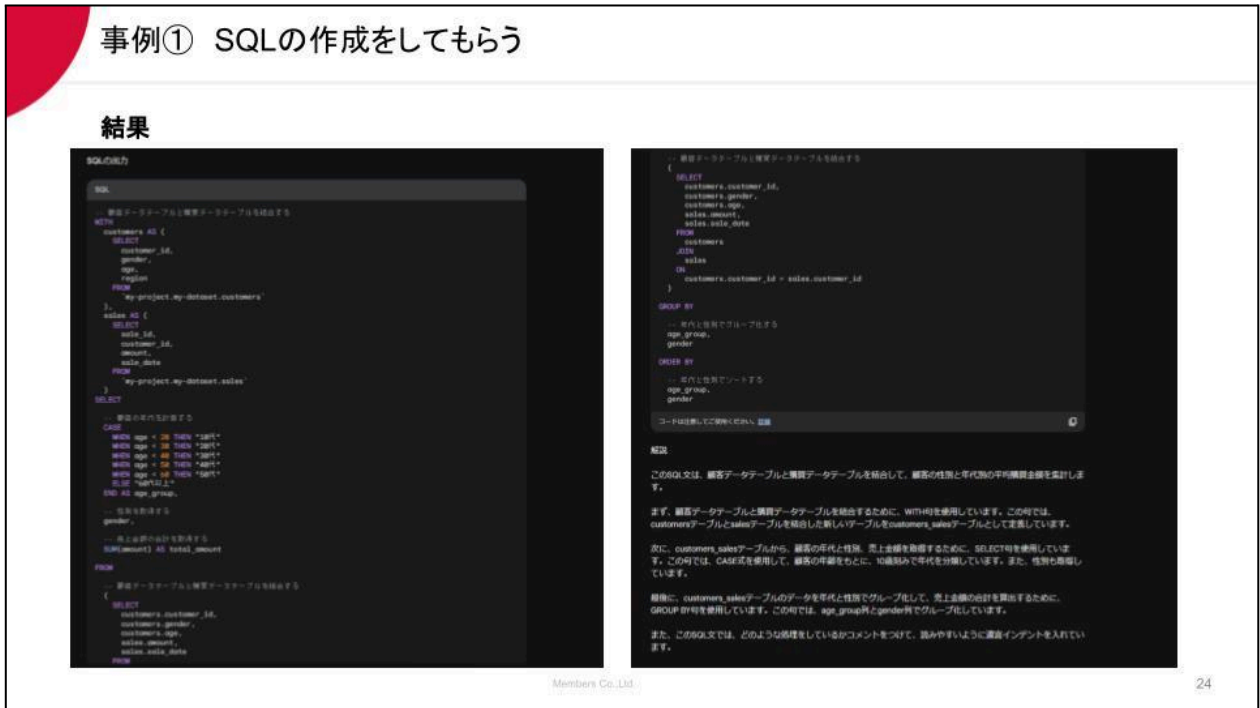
事例① SQLの作成をしてもらう

結果

SQLの出力

SQL

-- 顧客データテーブルと購買データテーブルを結合する
WITH
customers AS (
SELECT
customer_id,
gender,
age,
region
FROM
`my-project.my-dataset.customers`
),
sales AS (
SELECT
sale_id,
customer_id,
amount,
sale_date
FROM
`my-project.my-dataset.sales`
)
SELECT

-- 顧客の年代を計算する
CASE
WHEN age < 20 THEN "10代"
WHEN age < 30 THEN "20代"
WHEN age < 40 THEN "30代"
WHEN age < 50 THEN "40代"
WHEN age < 60 THEN "50代"
ELSE "60代以上"
END AS age_group,

-- 性別を取得する
gender,

-- 売上金額の合計を計算する
SUM(amount) AS total_amount

FROM

-- 顧客データテーブルと購買データテーブルを結合する
(
SELECT
customers.customer_id,
customers.gender,
customers.age,
sales.amount,
sales.sale_date
FROM

-- 顧客データテーブルと購買データテーブルを結合する
(
SELECT
customers.customer_id,
customers.gender,
customers.age,
sales.amount,
sales.sale_date
FROM
customers
JOIN
sales
ON
customers.customer_id = sales.customer_id
)

GROUP BY

-- 年代と性別でグループ化する
age_group,
gender

ORDER BY

-- 年代と性別でソートする
age_group,
gender

コードは注意してご使用ください。詳細

解説

このSQL文は、顧客データテーブルと購買データテーブルを結合して、顧客の性別と年代別の平均購買金額を集計します。

まず、顧客データテーブルと購買データテーブルを結合するために、WITH句を使用しています。この句では、customersテーブルとsalesテーブルを結合した新しいテーブルをcustomers_salesテーブルとして定義しています。

次に、customers_salesテーブルから、顧客の年代と性別、売上金額を取得するために、SELECT句を使用しています。この句では、CASE式を使用して、顧客の年齢をもとに、10歳刻みで年代を分類しています。また、性別も取得しています。

最後に、customers_salesテーブルのデータを年代と性別でグループ化して、売上金額の合計を算出するために、GROUP BY句を使用しています。この句では、age_group列とgender列でグループ化しています。

また、このSQL文では、どのような処理をしているかコメントをつけて、読みやすいように適宜インデントを入れています。

Members Co.,Ltd.

24